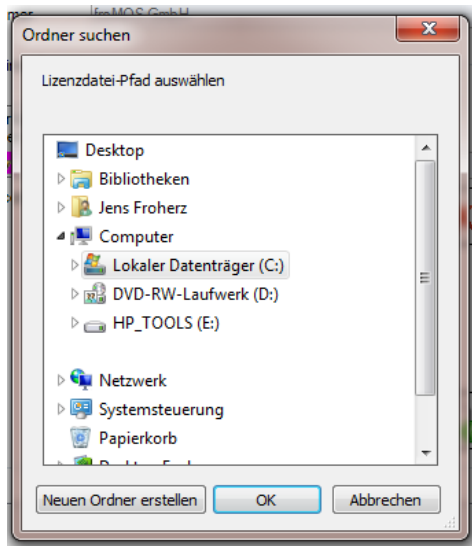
froMOS GmbH

Ordner suchen

Lizenzdatei-Pfad auswählen

Desktop
Bibliotheken
Jens Froherz
Computer
Lokaler Datenträger (C:)
DVD-RW-Laufwerk (D:)
HP_TOOLS (E:)
Netzwerk
Systemsteuerung
Papierkorb
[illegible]

Neuen Ordner erstellen
OK
Abbrechen